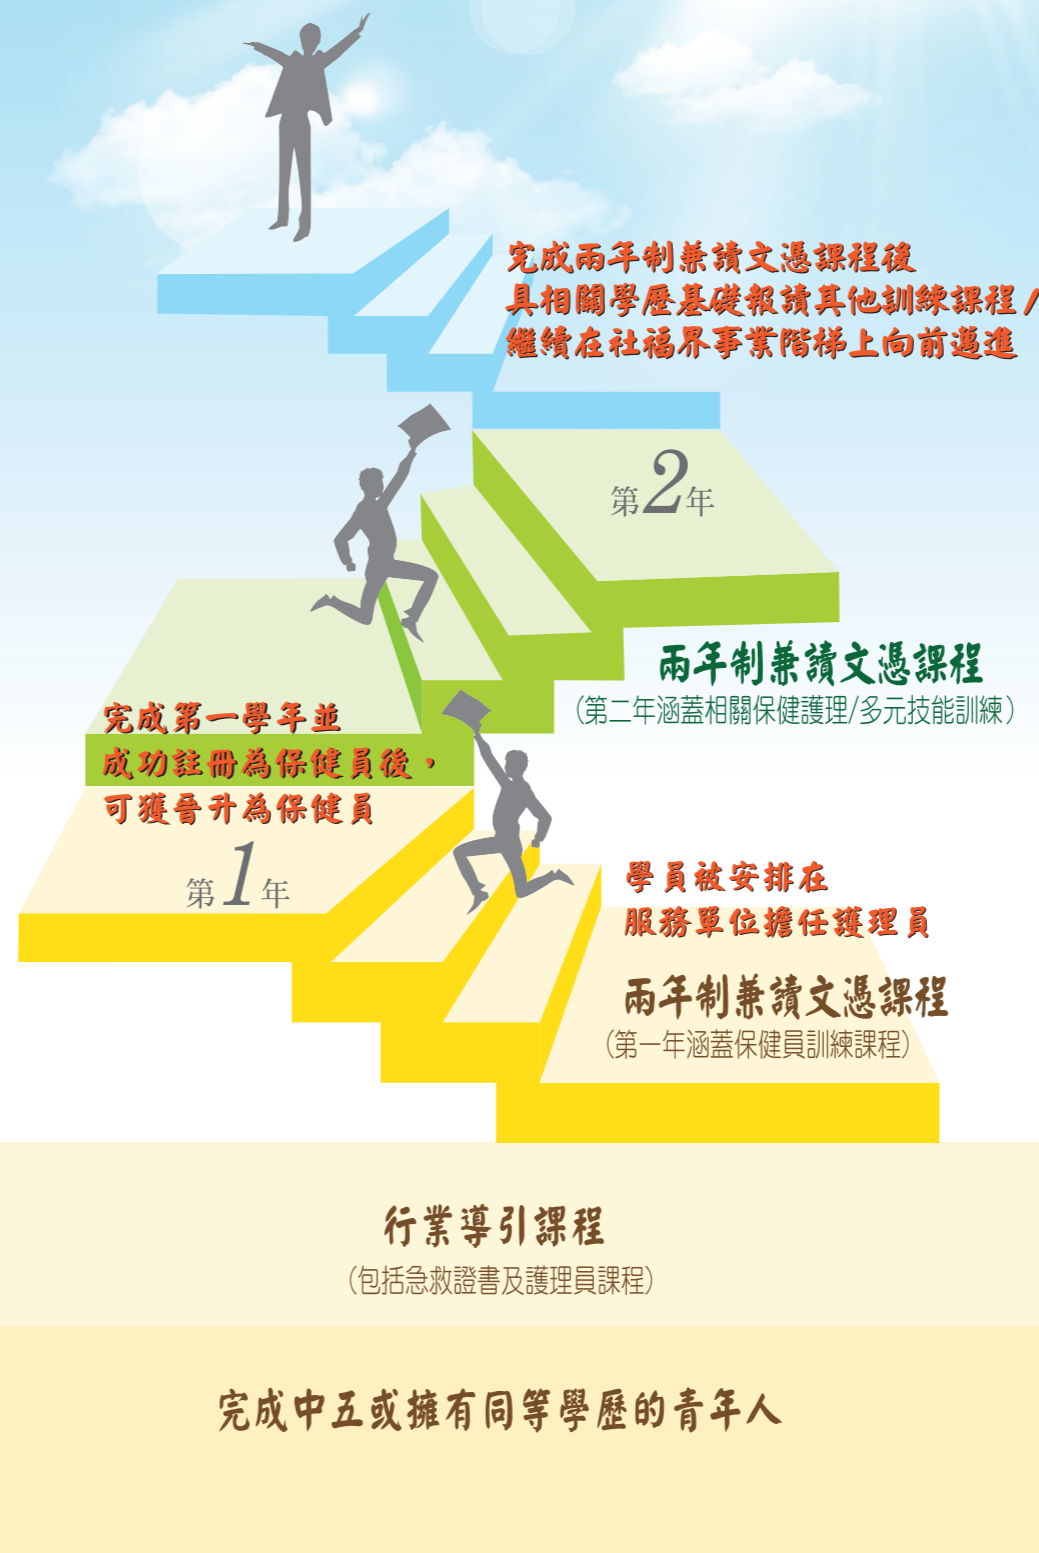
完成兩年制兼讀文憑課程後
具相關學歷基礎報讀其他訓練課程/
繼續在社福界事業階梯上向前邁進

第2年

兩年制兼讀文憑課程
(第二年涵蓋相關保健護理/多元技能訓練)

完成第一學年並
成功註冊為保健員後，
可獲晉升為保健員

第1年

學員被安排在
服務單位擔任護理員

兩年制兼讀文憑課程
(第一年涵蓋保健員訓練課程)

行業導引課程
(包括急救證書及護理員課程)

完成中五或擁有同等學歷的青年人